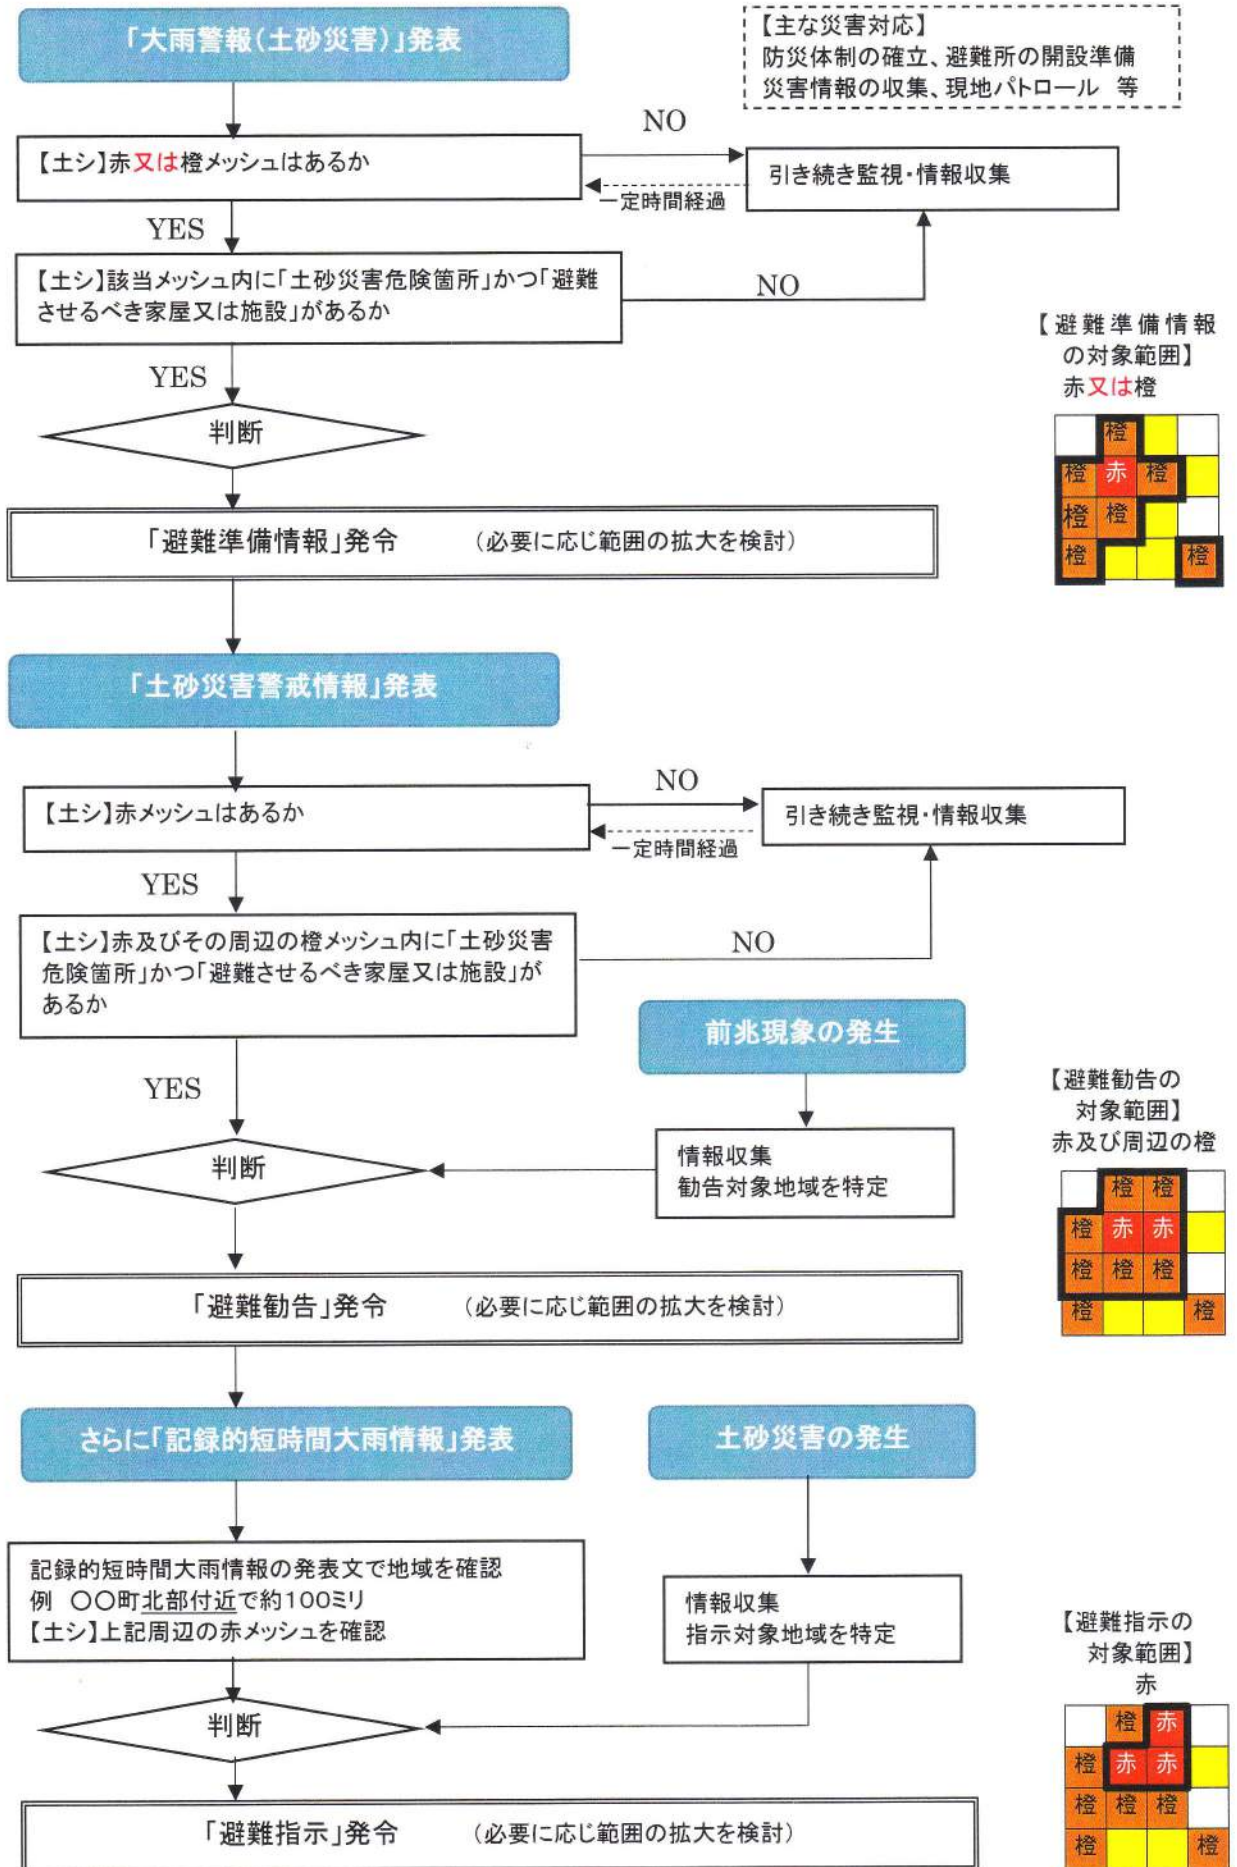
「大雨警報(土砂災害)」発表

【主な災害対応】
防災体制の確立、避難所の開設準備
災害情報の収集、現地パトロール 等

【土シ】赤又は橙メッシュはあるか

NO

引き続き監視・情報収集

一定時間経過

YES

【土シ】該当メッシュ内に「土砂災害危険箇所」かつ「避難させるべき家屋又は施設」があるか

NO

YES

判断

「避難準備情報」発令 (必要に応じ範囲の拡大を検討)

【避難準備情報の対象範囲】
赤又は橙

| | 橙 | | |
|---|---|---|---|
| 橙 | 赤 | 橙 | |
| 橙 | 橙 | | |
| 橙 | | | 橙 |

「土砂災害警戒情報」発表

【土シ】赤メッシュはあるか

NO

引き続き監視・情報収集

一定時間経過

YES

【土シ】赤及びその周辺の橙メッシュ内に「土砂災害危険箇所」かつ「避難させるべき家屋又は施設」があるか

NO

前兆現象の発生

YES

情報収集
勧告対象地域を特定

判断

【避難勧告の対象範囲】
赤及び周辺の橙

| | 橙 | 橙 | |
|---|---|---|---|
| 橙 | 赤 | 赤 | |
| 橙 | 橙 | 橙 | |
| 橙 | | | 橙 |

「避難勧告」発令 (必要に応じ範囲の拡大を検討)

さらに「記録的短時間大雨情報」発表

土砂災害の発生

記録的短時間大雨情報の発表文で地域を確認
例 〇〇町北部付近で約100ミリ
【土シ】上記周辺の赤メッシュを確認

情報収集
指示対象地域を特定

【避難指示の対象範囲】
赤

| | 橙 | 赤 | |
|---|---|---|---|
| 橙 | 赤 | 赤 | |
| 橙 | 橙 | 橙 | |
| 橙 | | | 橙 |

判断

「避難指示」発令 (必要に応じ範囲の拡大を検討)